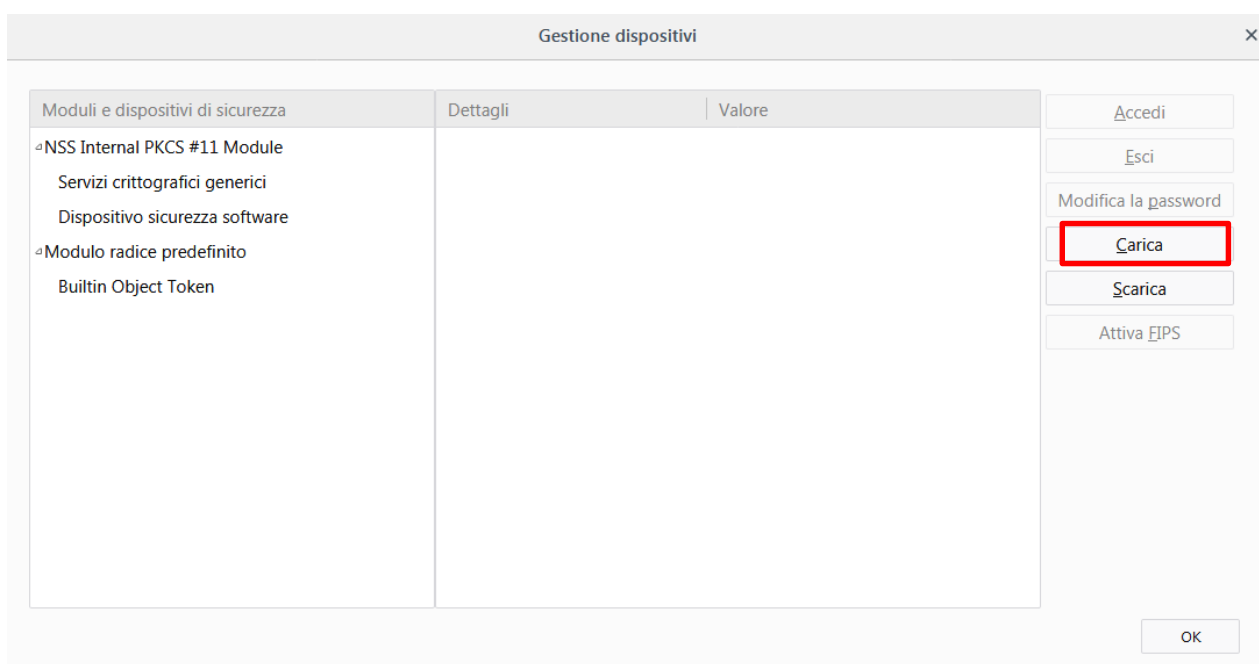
Gestione dispositivi

×

| Moduli e dispositivi di sicurezza |
|---|
| NSS Internal PKCS #11 Module |
| Servizi crittografici generici |
| Dispositivo sicurezza software |
| Modulo radice predefinito |
| Builtin Object Token |

| Dettagli | Valore |
|---|---|

Accedi
Esci
Modifica la password
Carica
Scarica
Attiva FIPS

OK